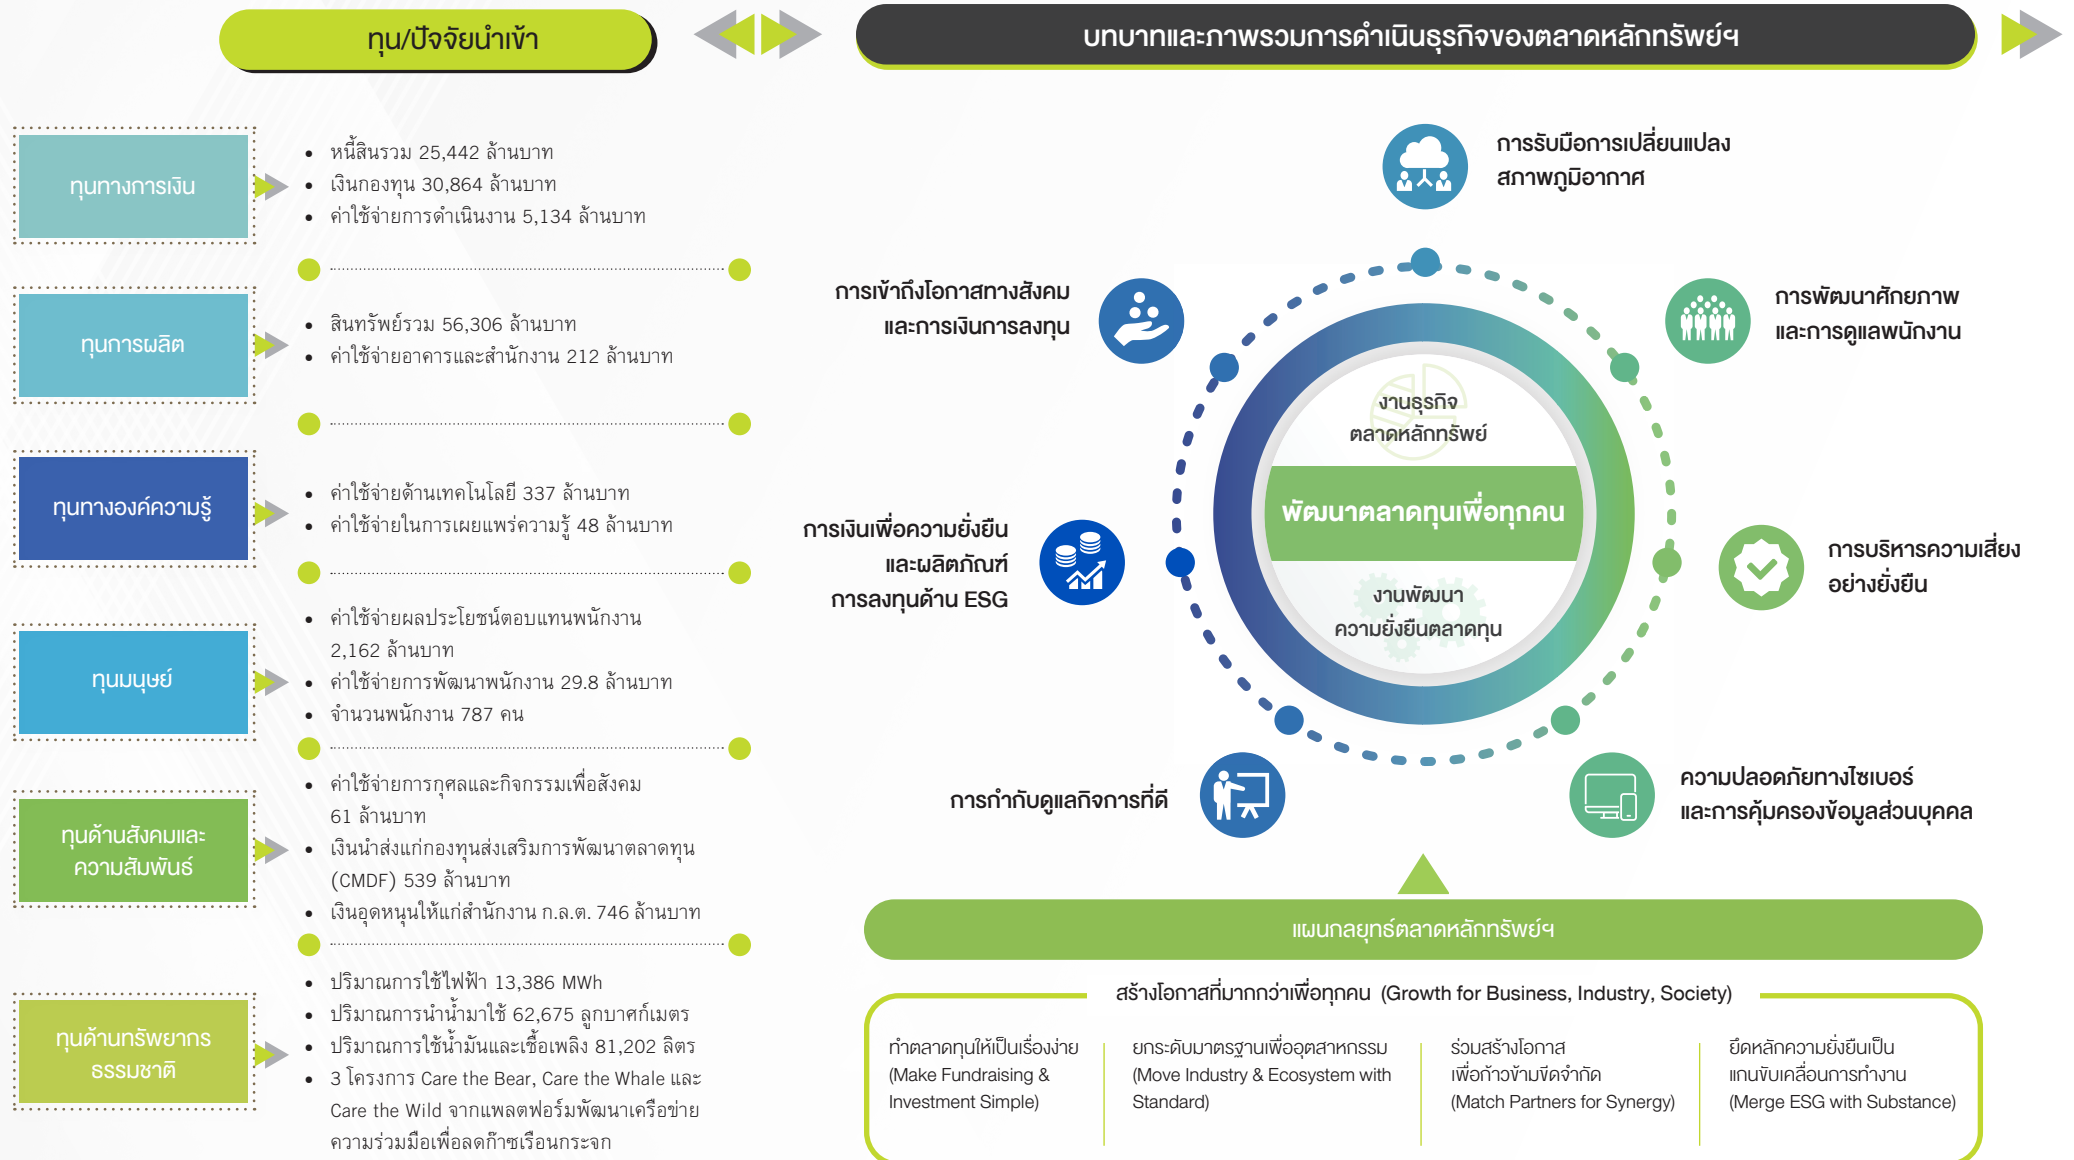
ทุน/ปัจจัยนำเข้า

บทบาทและภาพรวมการดำเนินธุรกิจของตลาดหลักทรัพย์ฯ

ทุนทางการเงิน

- หนี้สินรวม 25,442 ล้านบาท
- เงินกองทุน 30,864 ล้านบาท
- ค่าใช้จ่ายการดำเนินงาน 5,134 ล้านบาท

ทุนการผลิต

- สินทรัพย์รวม 56,306 ล้านบาท
- ค่าใช้จ่ายอาคารและสำนักงาน 212 ล้านบาท

ทุนทางองค์ความรู้

- ค่าใช้จ่ายด้านเทคโนโลยี 337 ล้านบาท
- ค่าใช้จ่ายในการเผยแพร่ความรู้ 48 ล้านบาท

ทุนมนุษย์

- ค่าใช้จ่ายผลประโยชน์ตอบแทนพนักงาน 2,162 ล้านบาท
- ค่าใช้จ่ายการพัฒนาพนักงาน 29.8 ล้านบาท
- จำนวนพนักงาน 787 คน

ทุนด้านสังคมและความสัมพันธ์

- ค่าใช้จ่ายการกุศลและกิจกรรมเพื่อสังคม 61 ล้านบาท
- เงินนำส่งแก่กองทุนส่งเสริมการพัฒนาตลาดทุน (CMDF) 539 ล้านบาท
- เงินอุดหนุนให้แก่สำนักงาน ก.ล.ต. 746 ล้านบาท

ทุนด้านทรัพยากรธรรมชาติ

- ปริมาณการใช้ไฟฟ้า 13,386 MWh
- ปริมาณการนำน้ำมาใช้ 62,675 ลูกบาศก์เมตร
- ปริมาณการใช้น้ำมันและเชื้อเพลิง 81,202 ลิตร
- 3 โครงการ Care the Bear, Care the Whale และ Care the Wild จากแพลตฟอร์มพัฒนาเครือข่ายความร่วมมือเพื่อลดก๊าซเรือนกระจก

การรับมือการเปลี่ยนแปลงสภาพภูมิอากาศ

การเข้าถึงโอกาสทางสังคมและการเงินการลงทุน

การพัฒนาศักยภาพและการดูแลพนักงาน

งานธุรกิจตลาดหลักทรัพย์

พัฒนาตลาดทุนเพื่อทุกคน

งานพัฒนาความยั่งยืนตลาดทุน

การเงินเพื่อความยั่งยืนและผลิตภัณฑ์การลงทุนด้าน ESG

การบริหารความเสี่ยงอย่างยั่งยืน

การกำกับดูแลกิจการที่ดี

ความปลอดภัยทางไซเบอร์และการคุ้มครองข้อมูลส่วนบุคคล

แผนกลยุทธ์ตลาดหลักทรัพย์ฯ

สร้างโอกาสที่มากกว่าเพื่อทุกคน (Growth for Business, Industry, Society)

ทำตลาดทุนให้เป็นเรื่องง่าย (Make Fundraising & Investment Simple)

ยกระดับมาตรฐานเพื่ออุตสาหกรรม (Move Industry & Ecosystem with Standard)

ร่วมสร้างโอกาส เพื่อก้าวข้ามขีดจำกัด (Match Partners for Synergy)

ยึดหลักความยั่งยืนเป็นแกนขับเคลื่อนการทำงาน (Merge ESG with Substance)